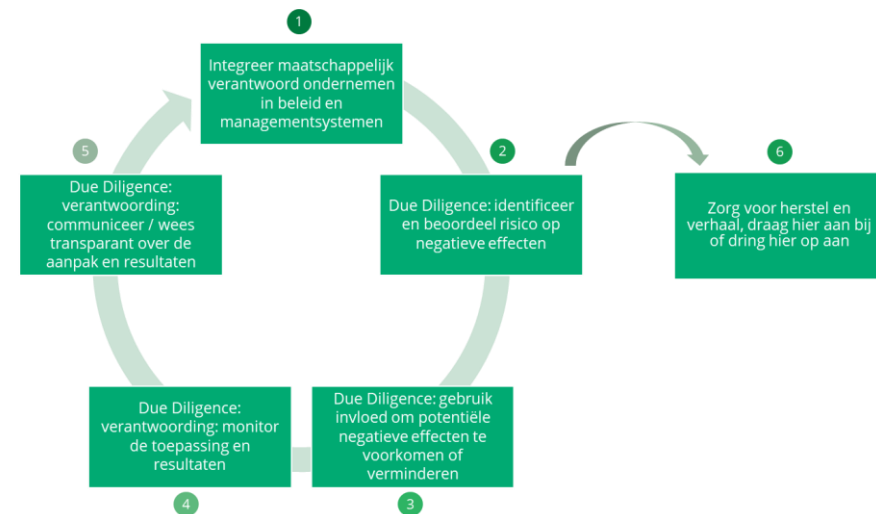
1

Integreer maatschappelijk verantwoord ondernemen in beleid en managementsystemen

2

Due Diligence: identificeer en beoordeel risico op negatieve effecten

6

Zorg voor herstel en verhaal, draag hier aan bij of dring hier op aan

3

Due Diligence: gebruik invloed om potentiële negatieve effecten te voorkomen of verminderen

4

Due Diligence: verantwoording: monitor de toepassing en resultaten

5

Due Diligence: verantwoording: communiceer / wees transparant over de aanpak en resultaten